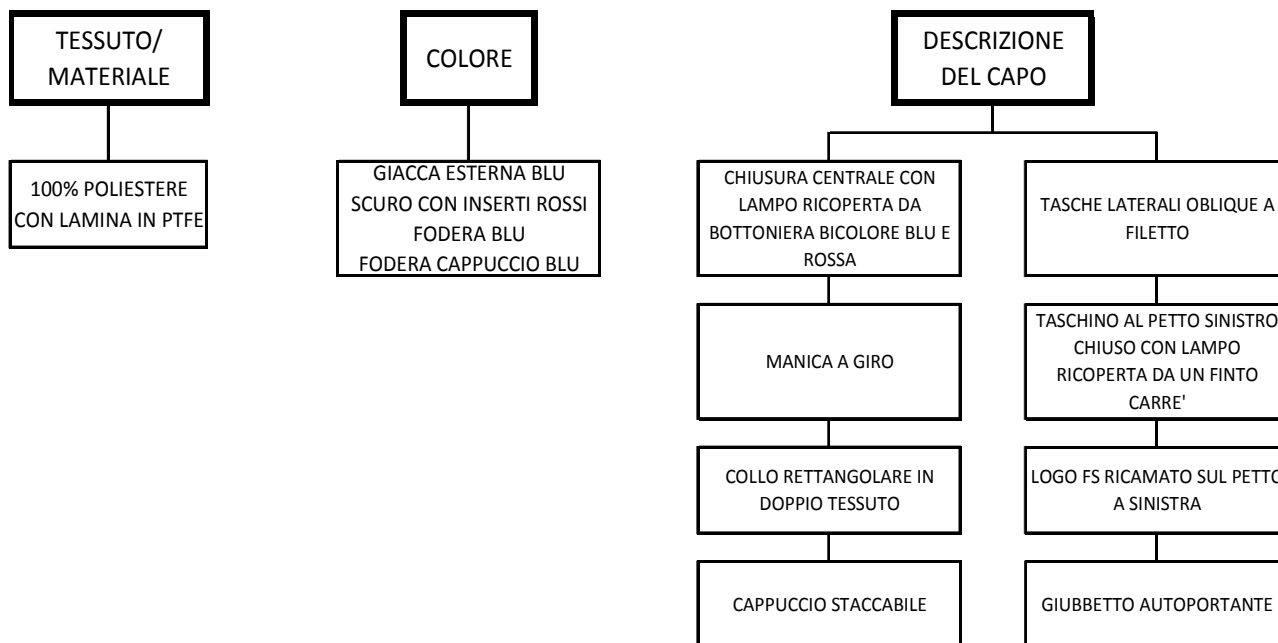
TESSUTO/ MATERIALE

100% POLIESTERE CON LAMINA IN PTFE

COLORE

GIACCA ESTERNA BLU SCURO CON INSERTI ROSSI
FODERA BLU
FODERA CAPPUCCIO BLU

DESCRIZIONE DEL CAPO

CHIUSURA CENTRALE CON LAMPO RICOPERTA DA BOTTONIERA BICOLORE BLU E ROSSA

MANICA A GIRO

COLLO RETTANGOLARE IN DOPPIO TESSUTO

CAPPUCCIO STACCABILE

TASCHE LATERALI OBLIQUE A FILETTO

TASCHINO AL PETTO SINISTRO CHIUSO CON LAMPO RICOPERTA DA UN FINTO CARRE'

LOGO FS RICAMATO SUL PETTO A SINISTRA

GIUBBETTO AUTOPORTANTE